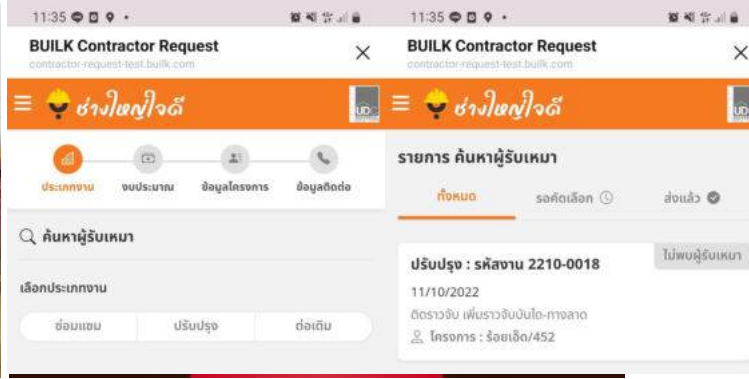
11:35

BUILK Contractor Request
contractor-request-test.builk.com

ช่างใหญ่ใจดี

ประเภทงาน
งบประมาณ
ข้อมูลโครงการ
ข้อมูลติดต่อ

ค้นหาผู้รับเหมา

เลือกประเภทงาน

ซ่อมแซม
ปรับปรุง
ต่อเติม

11:35

BUILK Contractor Request
contractor-request-test.builk.com

ช่างใหญ่ใจดี

รายการ ค้นหาผู้รับเหมา

ทั้งหมด
รอคัดเลือก
ส่งแล้ว

ปรับปรุง : รหัสงาน 2210-0018
ไม่พบผู้รับเหมา
11/10/2022
ติดราวจับ เพิ่มราวจับบันได-ทางลาด
โครงการ : ร้อยเอ็ด/452